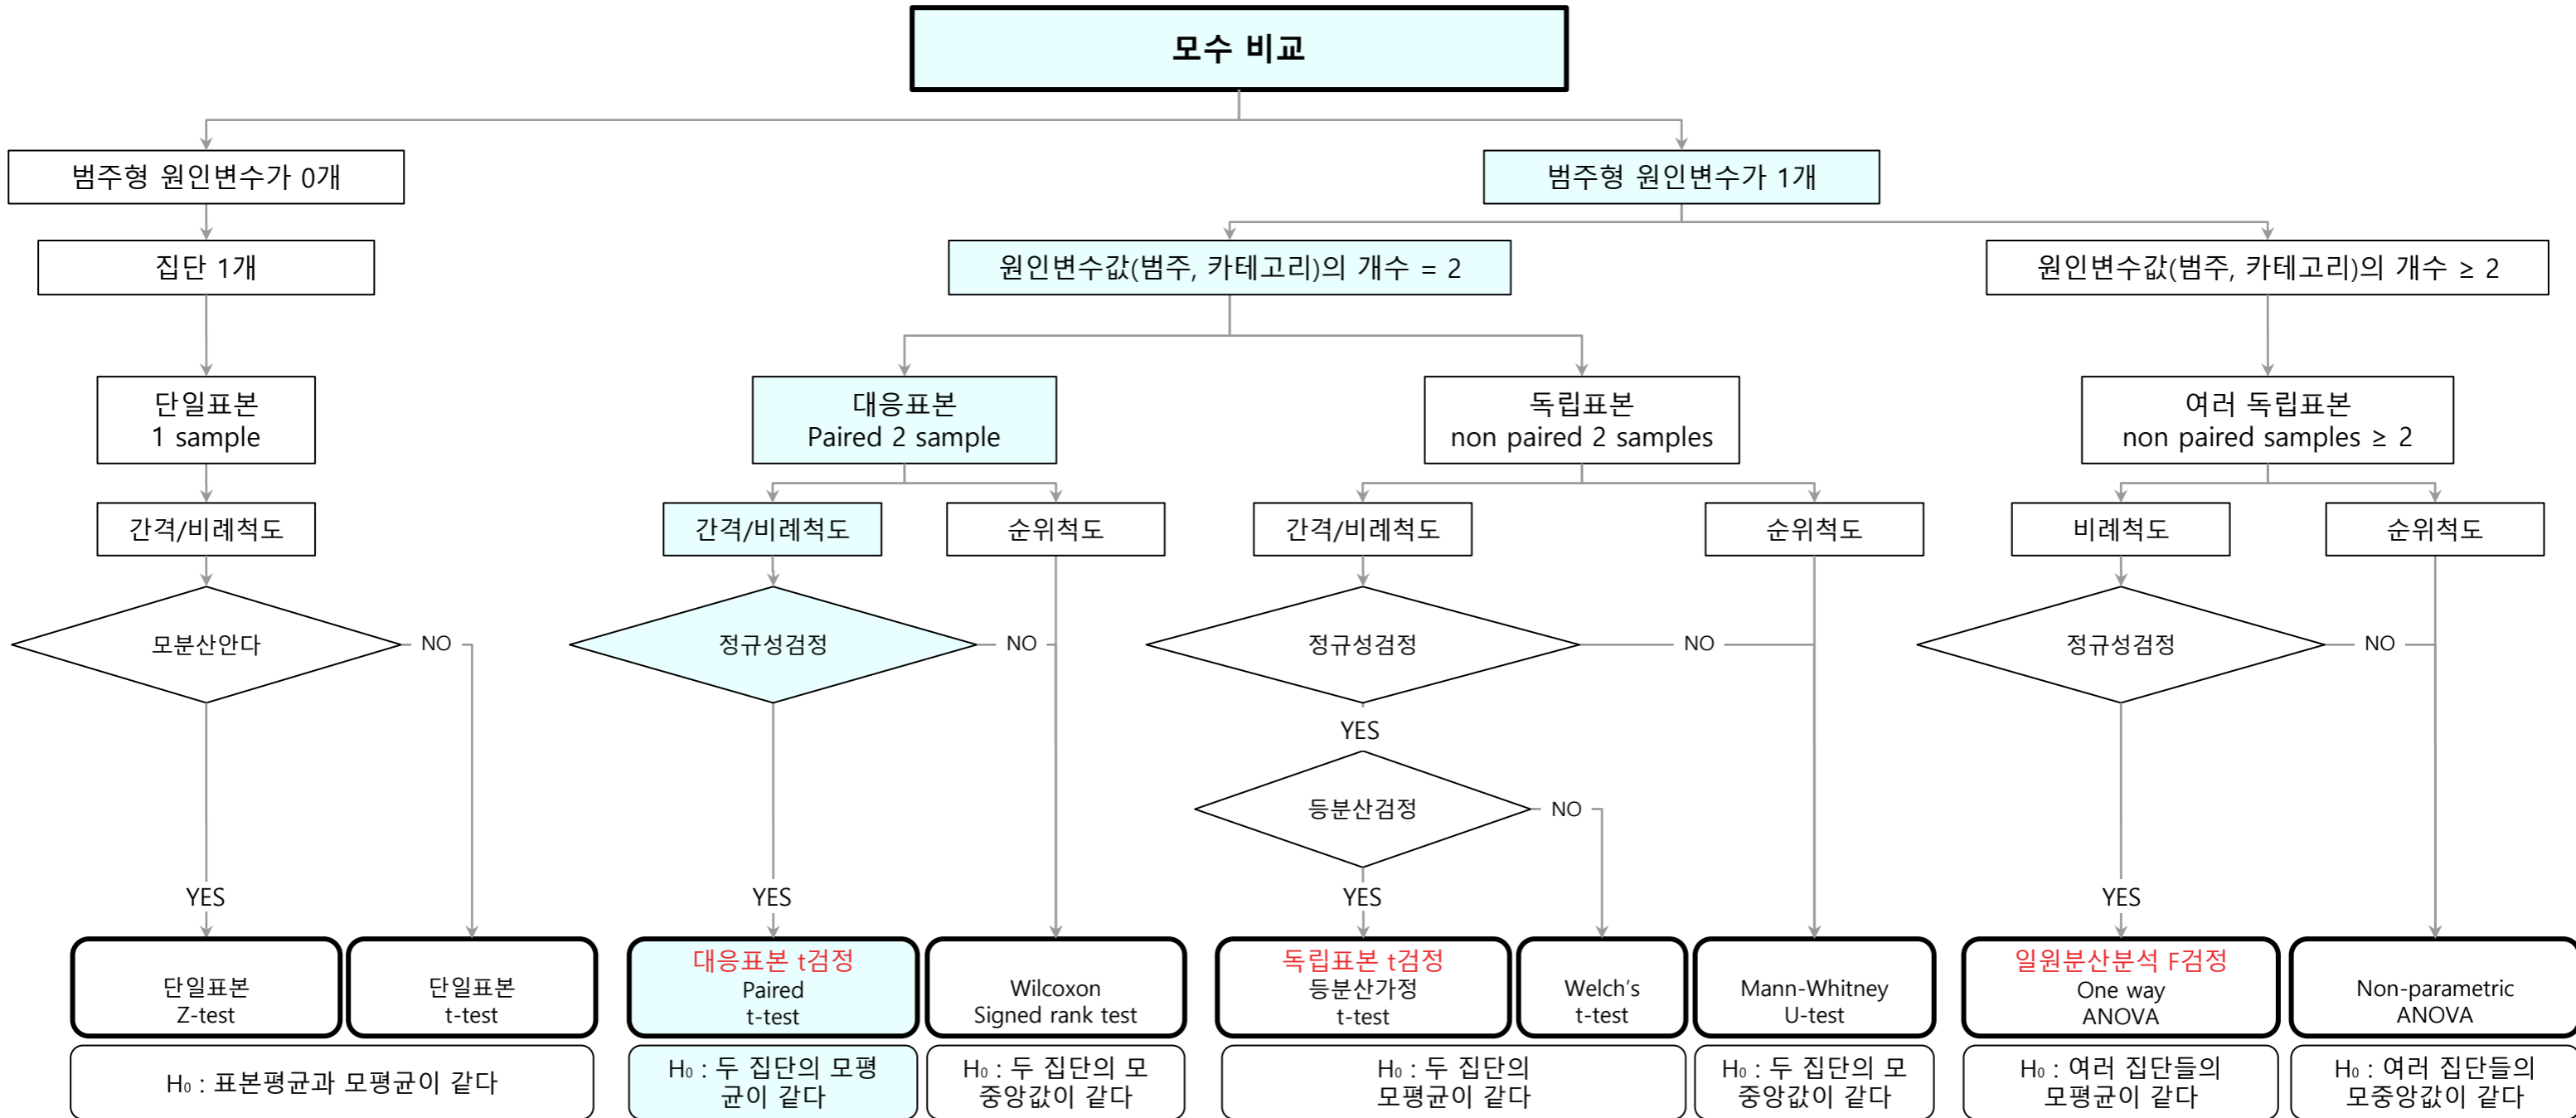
모수 비교

범주형 원인변수가 0개

집단 1개

단일표본
1 sample

간격/비례척도

모분산안다

NO

YES

단일표본
Z-test

단일표본
t-test

H₀ : 표본평균과 모평균이 같다

범주형 원인변수가 1개

원인변수값(범주, 카테고리)의 개수 = 2

대응표본
Paired 2 sample

간격/비례척도

순위척도

정규성검정

NO

YES

대응표본 t검정
Paired
t-test

Wilcoxon
Signed rank test

H₀ : 두 집단의 모평균이 같다

H₀ : 두 집단의 모중앙값이 같다

독립표본
non paired 2 samples

간격/비례척도

순위척도

정규성검정

NO

YES

등분산검정

NO

YES

독립표본 t검정
등분산가정
t-test

Welch's
t-test

Mann-Whitney
U-test

H₀ : 두 집단의 모평균이 같다

H₀ : 두 집단의 모중앙값이 같다

원인변수값(범주, 카테고리)의 개수 ≥ 2

여러 독립표본
non paired samples ≥ 2

비례척도

순위척도

정규성검정

NO

YES

일원분산분석 F검정
One way
ANOVA

Non-parametric
ANOVA

H₀ : 여러 집단들의 모평균이 같다

H₀ : 여러 집단들의 모중앙값이 같다